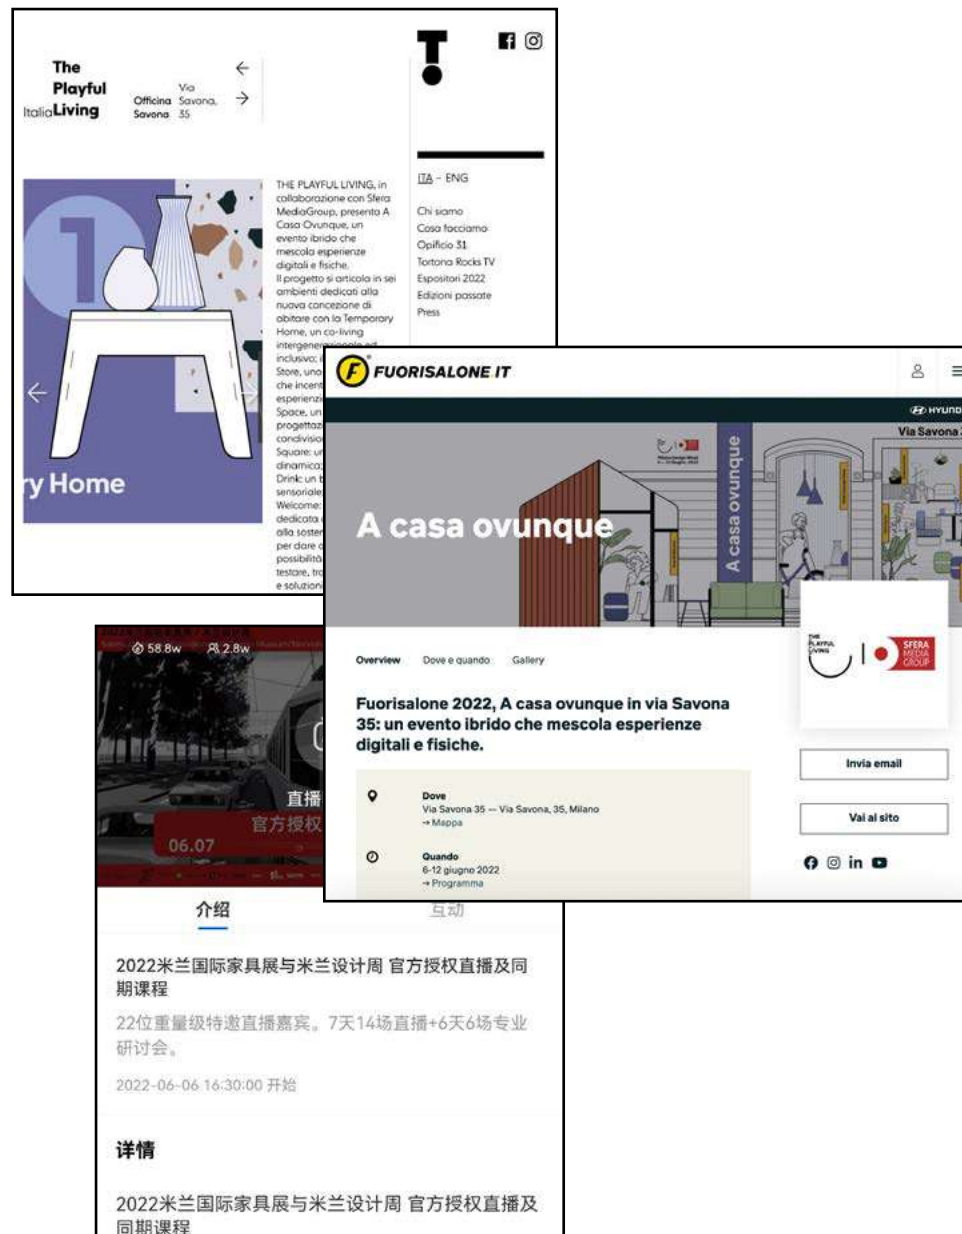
The Playful Italia Living

Officina Savona

Via Savona, 35

T

ITA - ENG

Chi siamo
Cosa facciamo
Opificio 31
Tortona Rocks TV
Espositori 2022
Edizioni passate
Press

y Home

THE PLAYFUL LIVING, in collaborazione con Sfera MediaGroup, presenta A Casa Ovunque, un evento ibrido che mescola esperienze digitali e fisiche. Il progetto si articola in sei ambienti dedicati alla nuova concezione di abitare con la Temporary Home, un co-living intergenerazionale ed inclusivo; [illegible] Store, uno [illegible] che incent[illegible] esperienz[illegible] Space, un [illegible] progettaz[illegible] condivisio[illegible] Square: un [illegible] dinamica; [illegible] Drink: un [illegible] sensoriale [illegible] Welcome: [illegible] dedicata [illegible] alla sosten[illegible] per dare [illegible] possibilità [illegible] testare, tro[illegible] e soluzioni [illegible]

FUORISALONE.IT

HYUNDAI

Via Savona

A casa ovunque

A casa ovunque

Overview Dove e quando Gallery

Fuorisalone 2022, A casa ovunque in via Savona 35: un evento ibrido che mescola esperienze digitali e fisiche.

Dove
Via Savona 35 — Via Savona, 35, Milano
→ Mappa

Quando
6-12 giugno 2022
→ Programma

THE PLAYFUL LIVING

SFERA MEDIA GROUP

Invia email

Vai al sito

58.8w 2.8w

直播

官方授权

06.07

介绍 互动

2022米兰国际家具展与米兰设计周 官方授权直播及同期课程

22位重量级特邀直播嘉宾。7天14场直播+6天6场专业研讨会。

2022-06-06 16:30:00 开始

详情

2022米兰国际家具展与米兰设计周 官方授权直播及同期课程